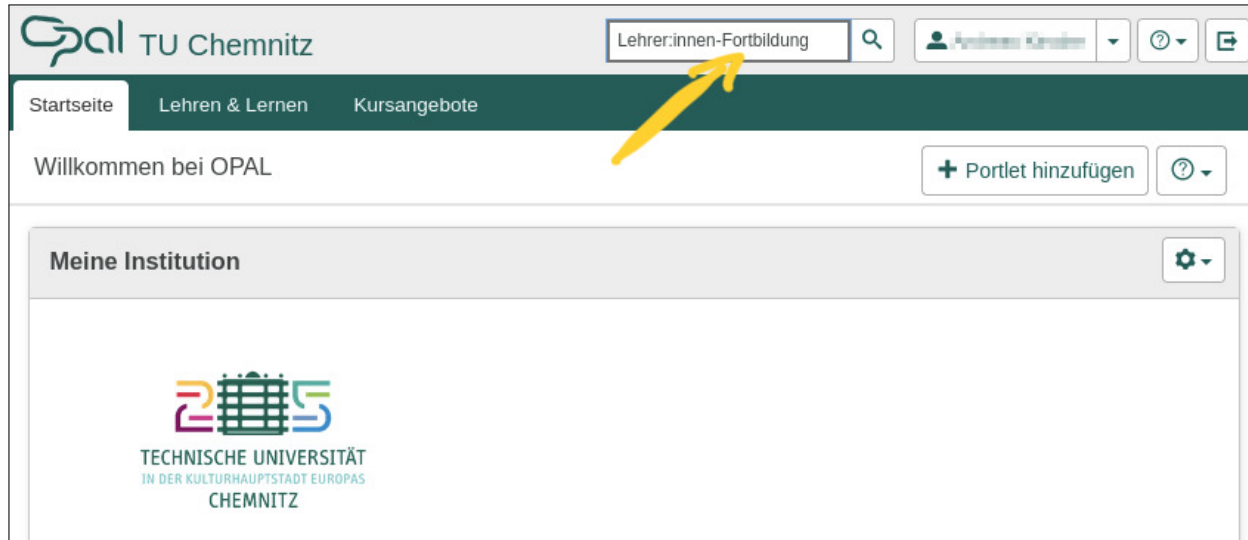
Opal TU Chemnitz

Lehrer:innen-Fortbildung

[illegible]

Startseite Lehren & Lernen Kursangebote

Willkommen bei OPAL

+ Portlet hinzufügen

Meine Institution

TECHNISCHE UNIVERSITÄT
IN DER KULTURHAUPTSTADT EUROPAS
CHEMNITZ